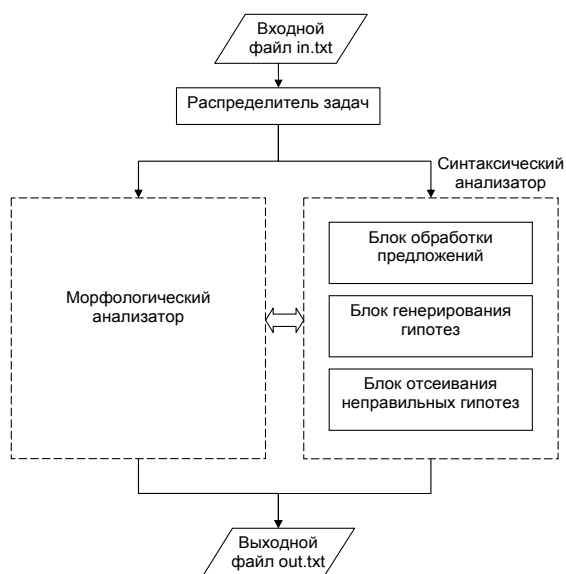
Входной файл in.txt

Распределитель задач

Синтаксический анализатор

Морфологический анализатор

Блок обработки предложений

Блок генерирования гипотез

Блок отсеивания неправильных гипотез

Выходной файл out.txt